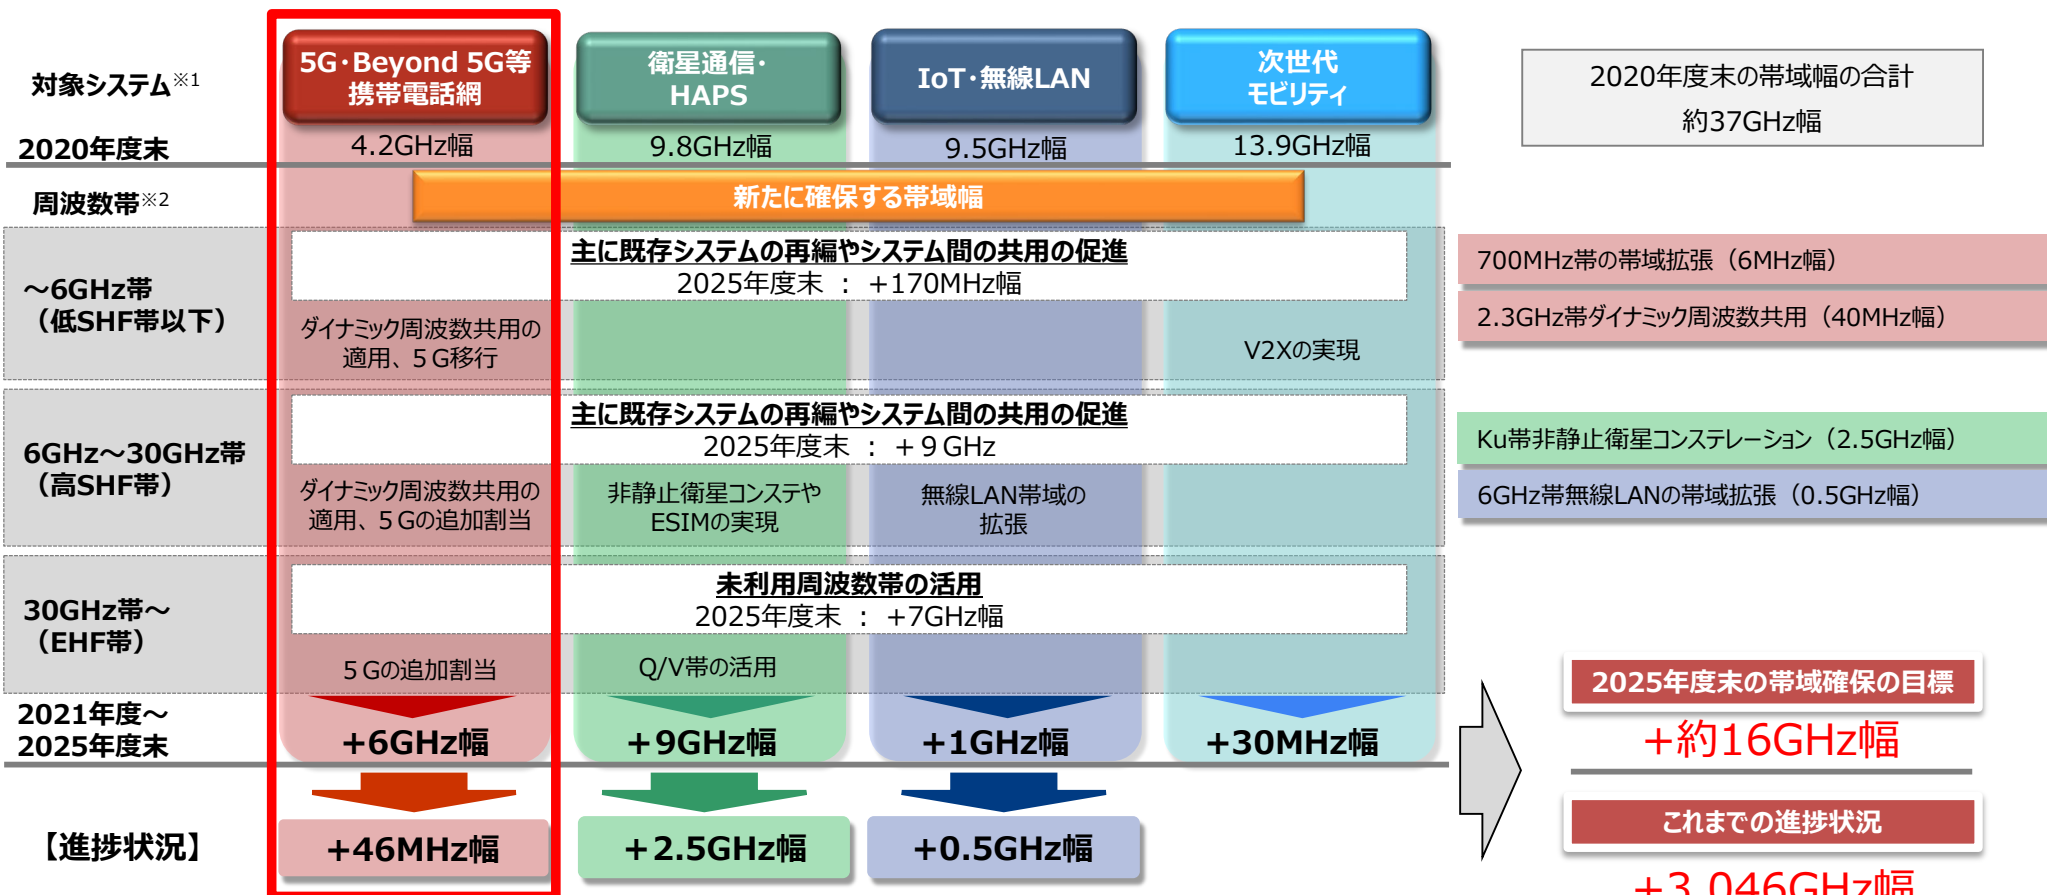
対象システム※1

5G･Beyond 5G等 携帯電話網

衛星通信･ HAPS

IoT･無線LAN

次世代 モビリティ

2020年度末の帯域幅の合計
約37GHz幅

2020年度末

4.2GHz幅

9.8GHz幅

9.5GHz幅

13.9GHz幅

周波数帯※2

新たに確保する帯域幅

～6GHz帯 （低SHF帯以下）

主に既存システムの再編やシステム間の共用の促進
2025年度末 ： +170MHz幅

ダイナミック周波数共用の適用、５G移行

V2Xの実現

700MHz帯の帯域拡張（6MHz幅）

2.3GHz帯ダイナミック周波数共用（40MHz幅）

6GHz～30GHz帯 （高SHF帯）

主に既存システムの再編やシステム間の共用の促進
2025年度末 ： ＋９GHz

ダイナミック周波数共用の適用、５Gの追加割当

非静止衛星コンステやESIMの実現

無線LAN帯域の拡張

Ku帯非静止衛星コンステレーション（2.5GHz幅）

6GHz帯無線LANの帯域拡張（0.5GHz幅）

30GHz帯～ （EHF帯）

未利用周波数帯の活用
2025年度末 ： +7GHz幅

５Gの追加割当

Q/V帯の活用

2021年度～ 2025年度末

+6GHz幅

+9GHz幅

+1GHz幅

+30MHz幅

2025年度末の帯域確保の目標
+約16GHz幅

【進捗状況】

+46MHz幅

+2.5GHz幅

+0.5GHz幅

これまでの進捗状況
+3.046GHz幅